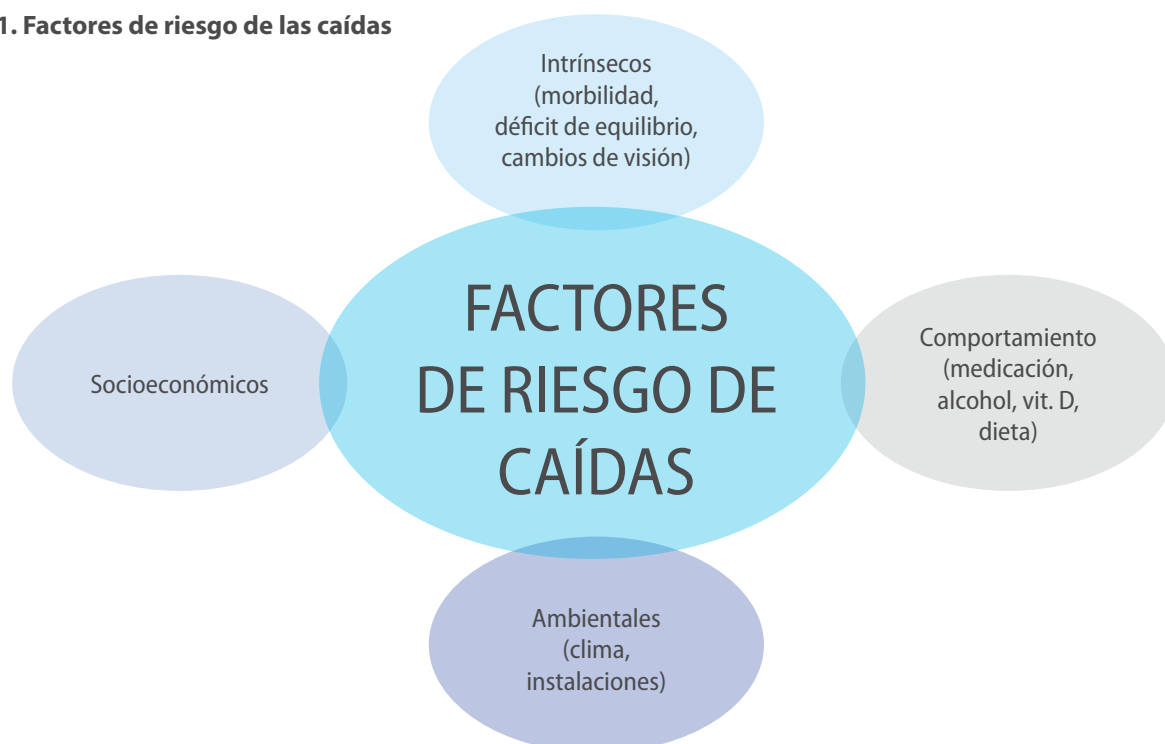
1. Factores de riesgo de las caídas

Intrínsecos (morbilidad, déficit de equilibrio, cambios de visión)

Socioeconómicos

FACTORES DE RIESGO DE CAÍDAS

Comportamiento (medicación, alcohol, vit. D, dieta)

Ambientales (clima, instalaciones)